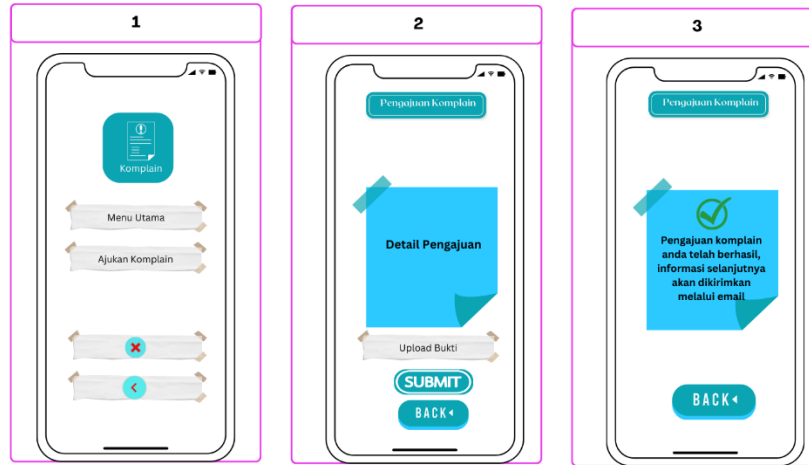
1

Komplain

Menu Utama

Ajukan Komplain

2

Pengajuan Komplain

Detail Pengajuan

Upload Bukti

SUBMIT

BACK

3

Pengajuan Komplain

Pengajuan komplain anda telah berhasil, informasi selanjutnya akan dikirimkan melalui email

BACK